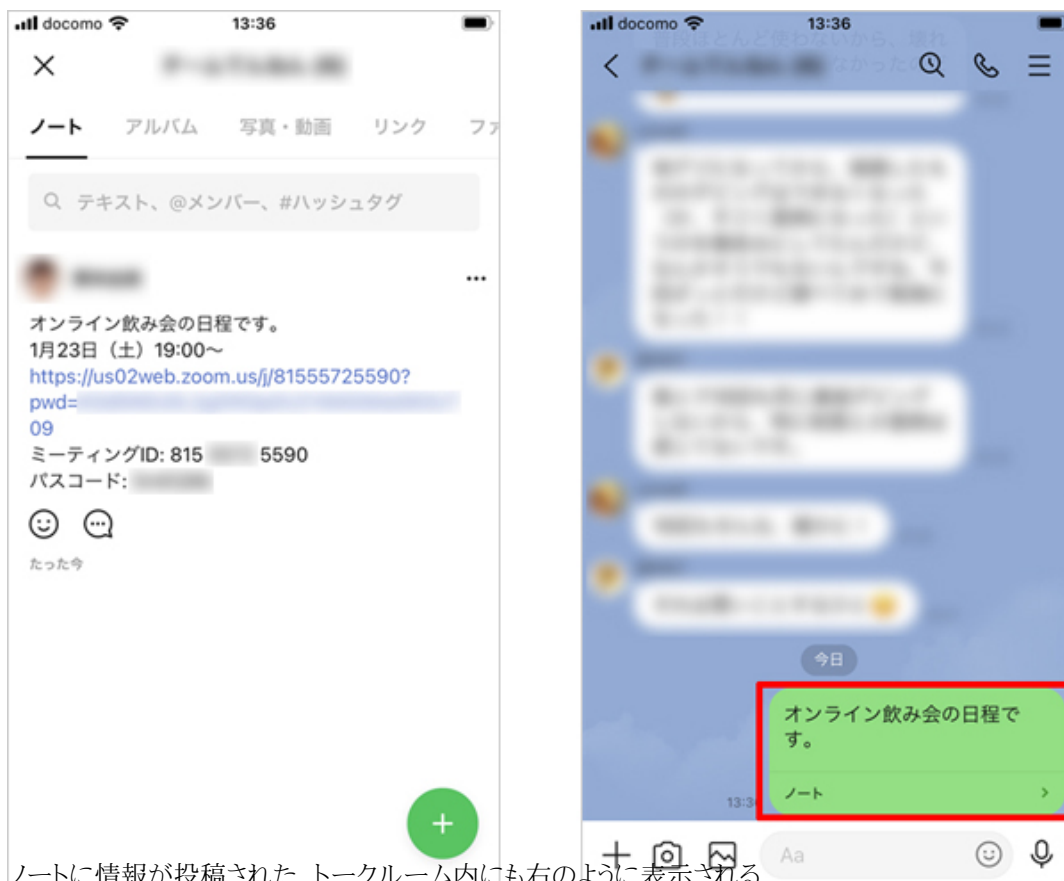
docomo 13:36

ノート アルバム 写真・動画 リンク ファ

テキスト、@メンバー、#ハッシュタグ

オンライン飲み会の日程です。
1月23日（土）19:00〜
https://us02web.zoom.us/j/81555725590?pwd=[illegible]09
ミーティングID: 815 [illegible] 5590
パスコード: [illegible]

たった今

docomo 13:36

今日

オンライン飲み会の日程です。

ノート

13:36

Aa

ノートに情報が投稿された。トークルーム内にも右のように表示される